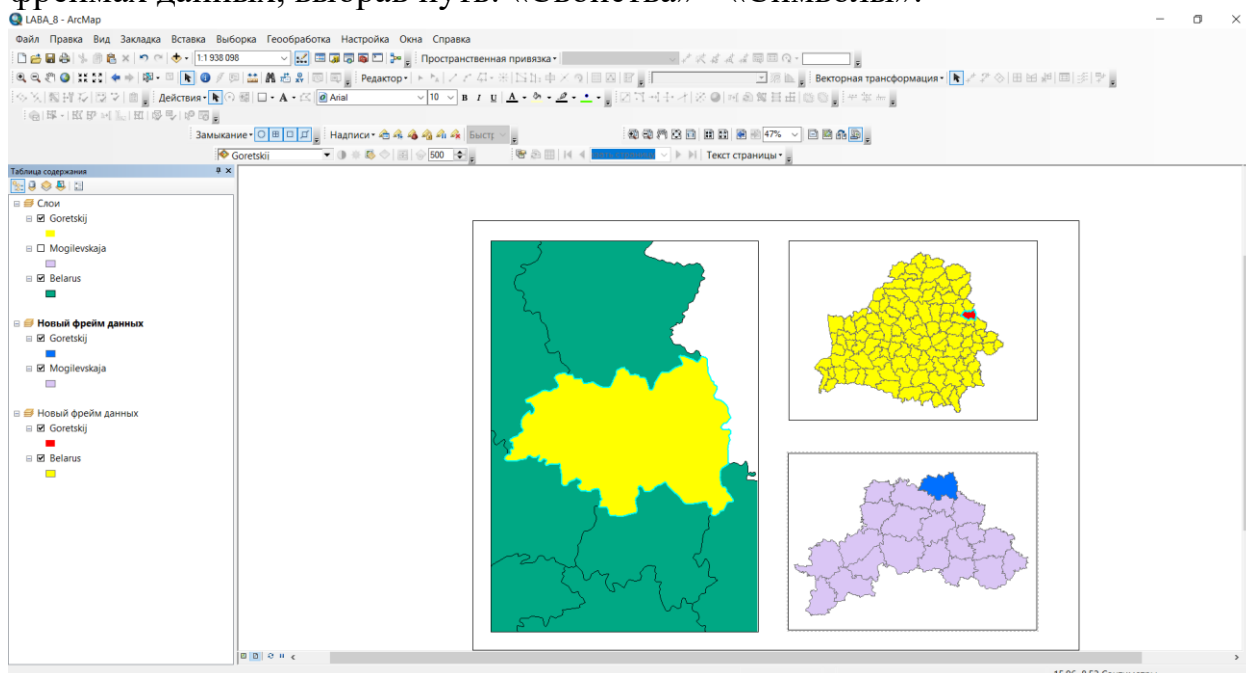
фреймах данных, выбрав путь: «Свойства» – «Символы».

LABA_8 - ArcMap

Файл Правка Вид Закладка Вставка Выборка Геообработка Настройка Окна Справка

1:1 938 098

Пространственная привязка

Редактор

Векторная трансформация

Действия

Arial

10

Замыкание

Надписи

Быстр

47%

Goretskii

500

Текст страницы

Таблица содержания

Слои
Goretskij
Mogilevskaja
Belarus

Новый фрейм данных
Goretskij
Mogilevskaja

Новый фрейм данных
Goretskij
Belarus

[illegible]